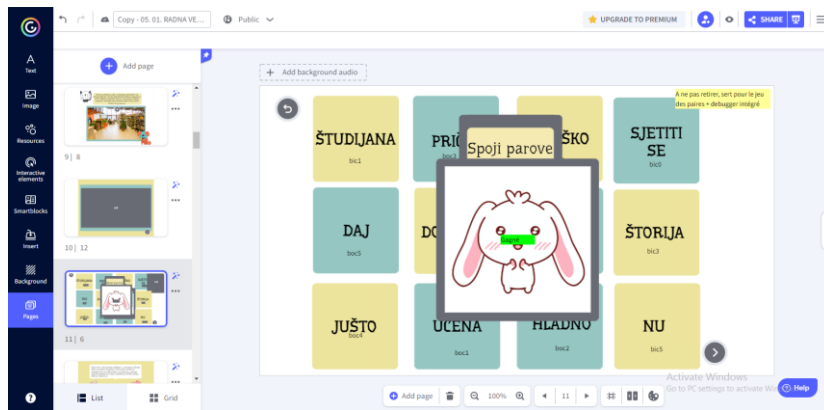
Copy - 05. 01. RADNA VE...
Public
UPGRADE TO PREMIUM
SHARE

Text
Image
Resources
Interactive elements
Smartblocks
Insert
Background
Pages

Add page
9 | 8
10 | 12
11 | 6
List
Grid

Add background audio

A ne pas retirer, sert pour le jeu des paires + debugger intégré

ŠTUDIJANA
bic1
PRI
boc3
ŠKO
SJETITI SE
bic0
Spoji parove
DAJ
boc5
DO
ŠTORIJA
bic3
JUŠTO
boc4
UČENA
boc1
HLADNO
boc2
NU
bic5

Add page
100%
11

Activate Windows
Go to PC settings to activate Windows.
Help